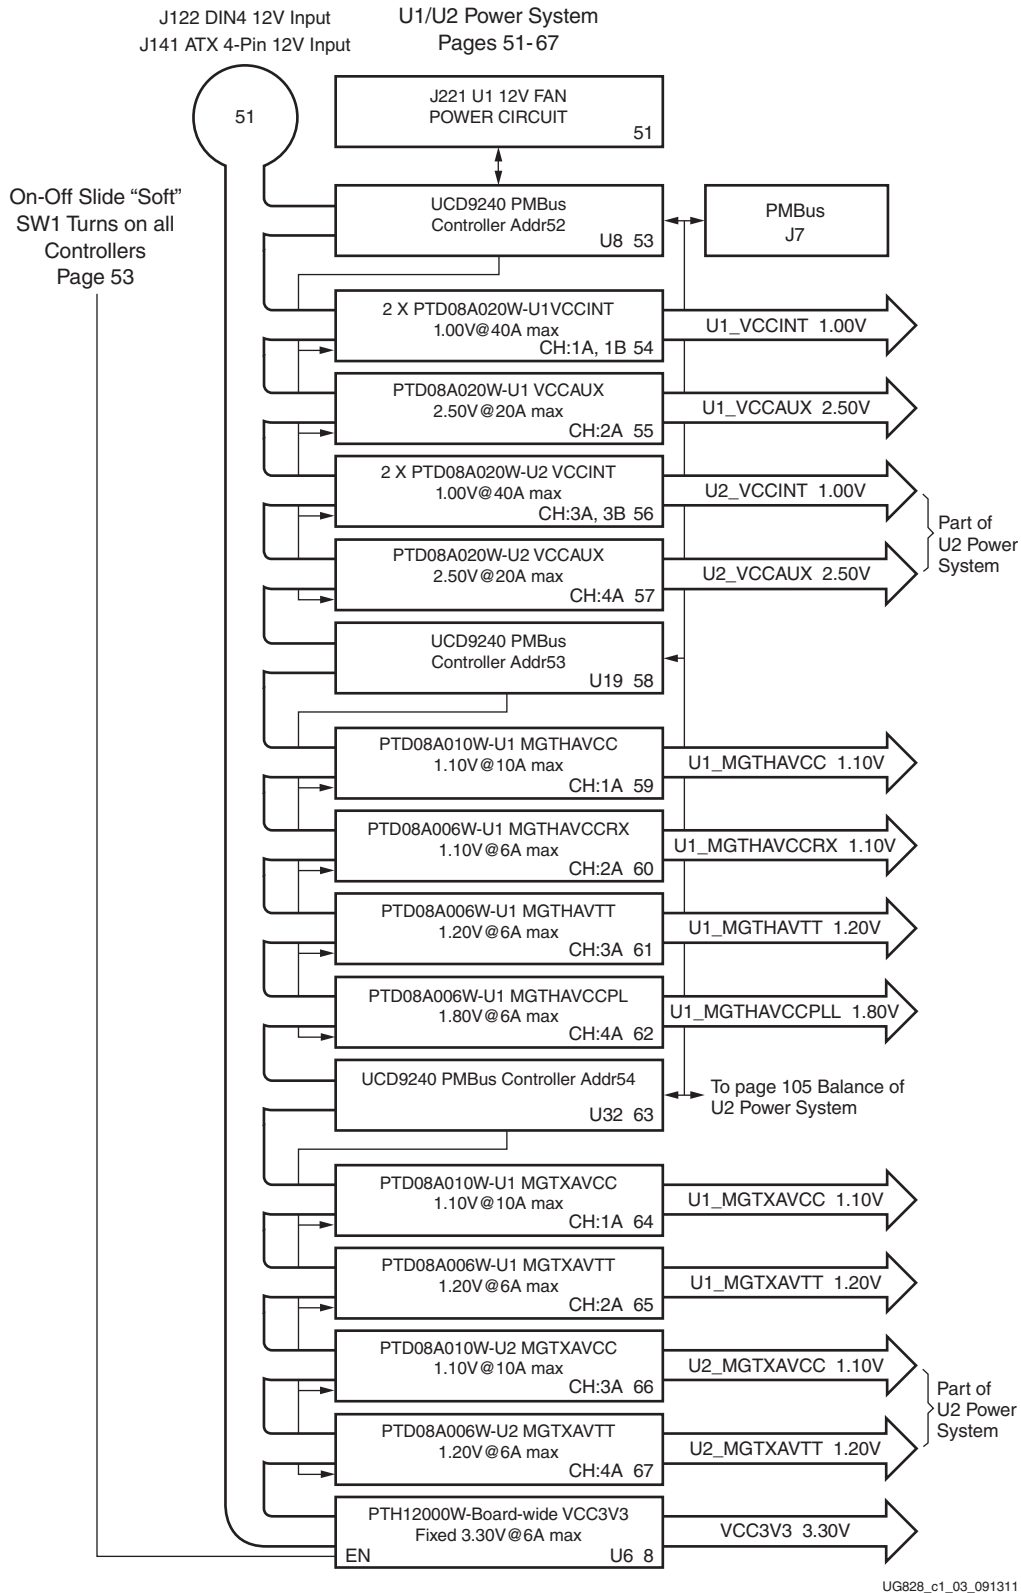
J122 DIN4 12V Input
J141 ATX 4-Pin 12V Input

U1/U2 Power System
Pages 51- 67

51

J221 U1 12V FAN
POWER CIRCUIT
51

On-Off Slide "Soft" SW1 Turns on all Controllers Page 53

UCD9240 PMBus
Controller Addr52
U8 53

PMBus
J7

2 X PTD08A020W-U1VCCINT
1.00V@40A max
CH:1A, 1B 54

U1_VCCINT 1.00V

PTD08A020W-U1 VCCAUX
2.50V@20A max
CH:2A 55

U1_VCCAUX 2.50V

2 X PTD08A020W-U2 VCCINT
1.00V@40A max
CH:3A, 3B 56

U2_VCCINT 1.00V

Part of
U2 Power
System

PTD08A020W-U2 VCCAUX
2.50V@20A max
CH:4A 57

U2_VCCAUX 2.50V

UCD9240 PMBus
Controller Addr53
U19 58

PTD08A010W-U1 MGTHAVCC
1.10V@10A max
CH:1A 59

U1_MGTHAVCC 1.10V

PTD08A006W-U1 MGTHAVCCRX
1.10V@6A max
CH:2A 60

U1_MGTHAVCCRX 1.10V

PTD08A006W-U1 MGTHAVTT
1.20V@6A max
CH:3A 61

U1_MGTHAVTT 1.20V

PTD08A006W-U1 MGTHAVCCPL
1.80V@6A max
CH:4A 62

U1_MGTHAVCCPLL 1.80V

UCD9240 PMBus Controller Addr54
U32 63

To page 105 Balance of
U2 Power System

PTD08A010W-U1 MGTXAVCC
1.10V@10A max
CH:1A 64

U1_MGTXAVCC 1.10V

PTD08A006W-U1 MGTXAVTT
1.20V@6A max
CH:2A 65

U1_MGTXAVTT 1.20V

PTD08A010W-U2 MGTXAVCC
1.10V@10A max
CH:3A 66

U2_MGTXAVCC 1.10V

Part of
U2 Power
System

PTD08A006W-U2 MGTXAVTT
1.20V@6A max
CH:4A 67

U2_MGTXAVTT 1.20V

PTH12000W-Board-wide VCC3V3
Fixed 3.30V@6A max
EN
U6 8

VCC3V3 3.30V

UG828_c1_03_091311